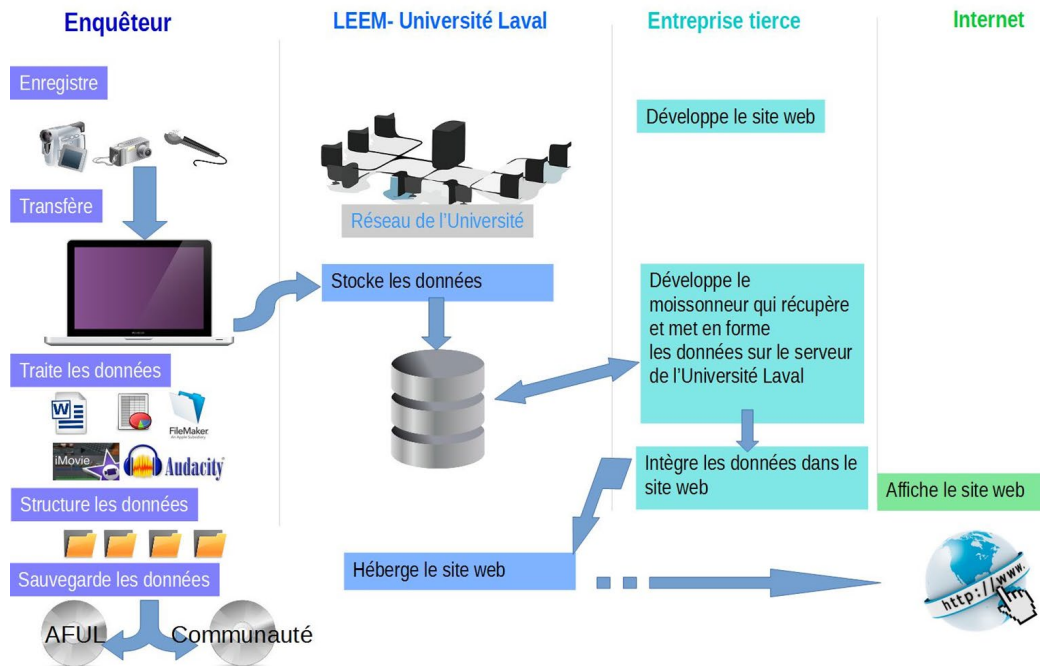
Enquêteur

Enregistre

Transfère

Traite les données

FileMaker

iMovie

Audacity

Structure les données

Sauvegarde les données

AFUL

Communauté

LEEM- Université Laval

Réseau de l'Université

Stocke les données

Héberge le site web

Entreprise tierce

Développe le site web

Développe le moissonneur qui récupère et met en forme les données sur le serveur de l'Université Laval

Intègre les données dans le site web

Internet

Affiche le site web

http://www.